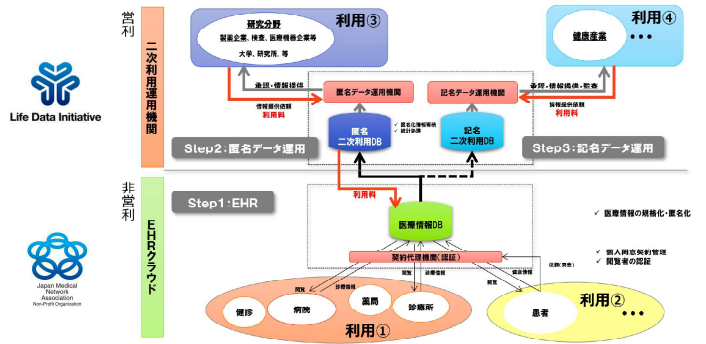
Life Data Initiative

Japan Medical Network Association
Non-Profit Organization

営利

二次利用運用機関

研究分野
製薬企業、検査、医療機器企業等
大学、研究所、等

利用③

健康産業
利用④
・・・

審査・情報提供
情報提供依頼
利用料

匿名データ運用機関

記名データ運用機関

審査・情報提供・監査
情報提供依頼
利用料

匿名二次利用DB
✓ 匿名化情報管理
✓ 統計処理

記名二次利用DB

Step2：匿名データ運用

Step3：記名データ運用

非営利

EHRクラウド

Step1：EHR

利用料

医療情報DB

✓ 医療情報の規格化・匿名化

✓ 個人同意契約管理
✓ 閲覧者の認証

契約代理機関（認証）

開覧
診療情報
開覧
診療情報
開覧
健康情報
同意（同意）

健診
病院
薬局
診療所
患者

利用①

利用②
・・・